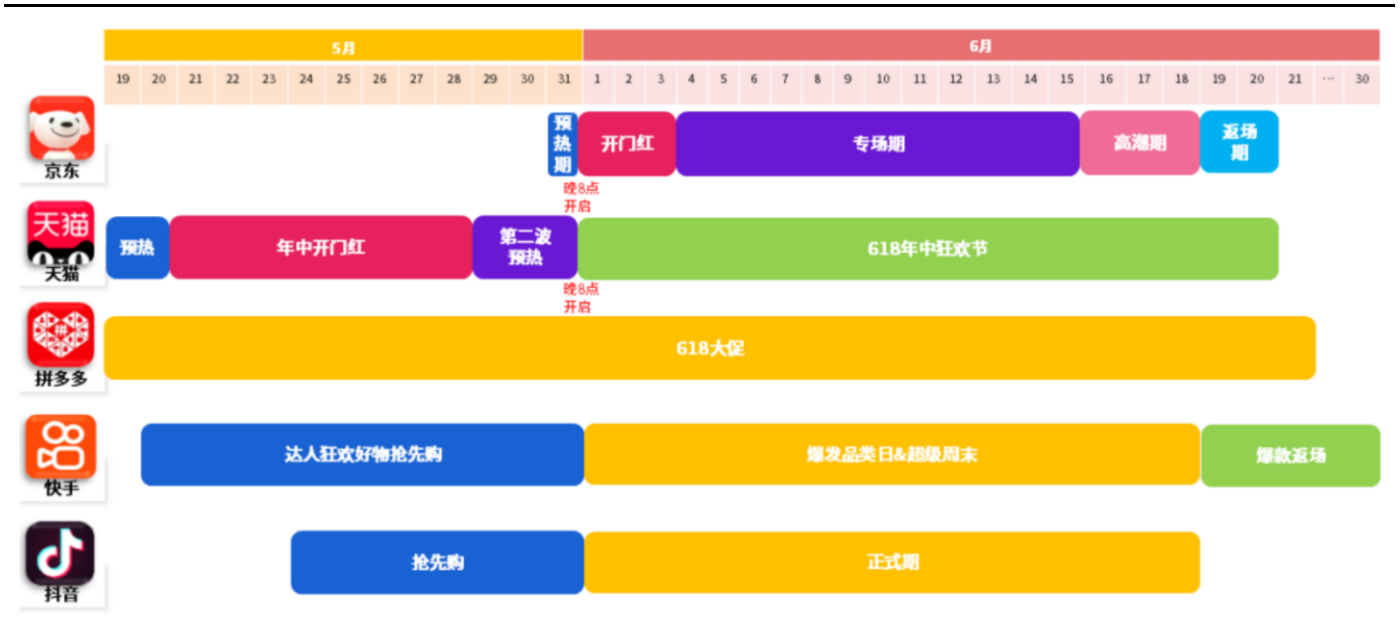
| 5月 | | | | | | | | | | | | | 6月 | | | | | | | | | | | | | | | | | | | |
|---|---|---|---|---|---|---|---|---|---|---|---|---|---|---|---|---|---|---|---|---|---|---|---|---|---|---|---|---|---|---|---|---|
| 19 | 20 | 21 | 22 | 23 | 24 | 25 | 26 | 27 | 28 | 29 | 30 | 31 | 1 | 2 | 3 | 4 | 5 | 6 | 7 | 8 | 9 | 10 | 11 | 12 | 13 | 14 | 15 | 16 | 17 | 18 | 19 | 20 | 21 | … | 30 |

京东
预热期
开门红
专场期
高潮期
返场期
晚8点开启

天猫
天猫
预热
年中开门红
第二波预热
618年中狂欢节
晚8点开启

拼
拼多多
618大促

快手
达人狂欢好物抢先购
爆发品类日&超级周末
爆款返场

抖音
抢先购
正式期